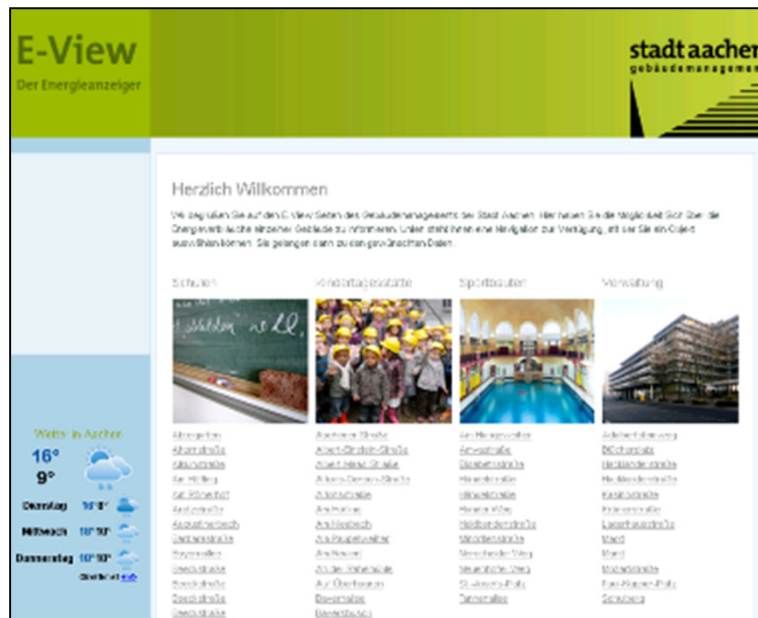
E-View
Der Energieanzeiger

stadt aachen
gebäudemanagement

Herzlich Willkommen

Wir begrüßen Sie auf den E-View Seiten des Gebäudemanagements der Stadt Aachen. Hier haben Sie die Möglichkeit sich über die Energieverbräuche einzelner Gebäude zu informieren. Unten steht Ihnen eine Navigation zur Verfügung, mit der Sie ein Objekt auswählen können. Sie gelangen dann zu den gewünschten Daten.

Schulen

Kindertagesstätte

Sportbauten

Verwaltung

Wetter in Aachen
16°
9°
Dienstag 16°8°
Mittwoch 18°10°
Donnerstag 19°10°

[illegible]